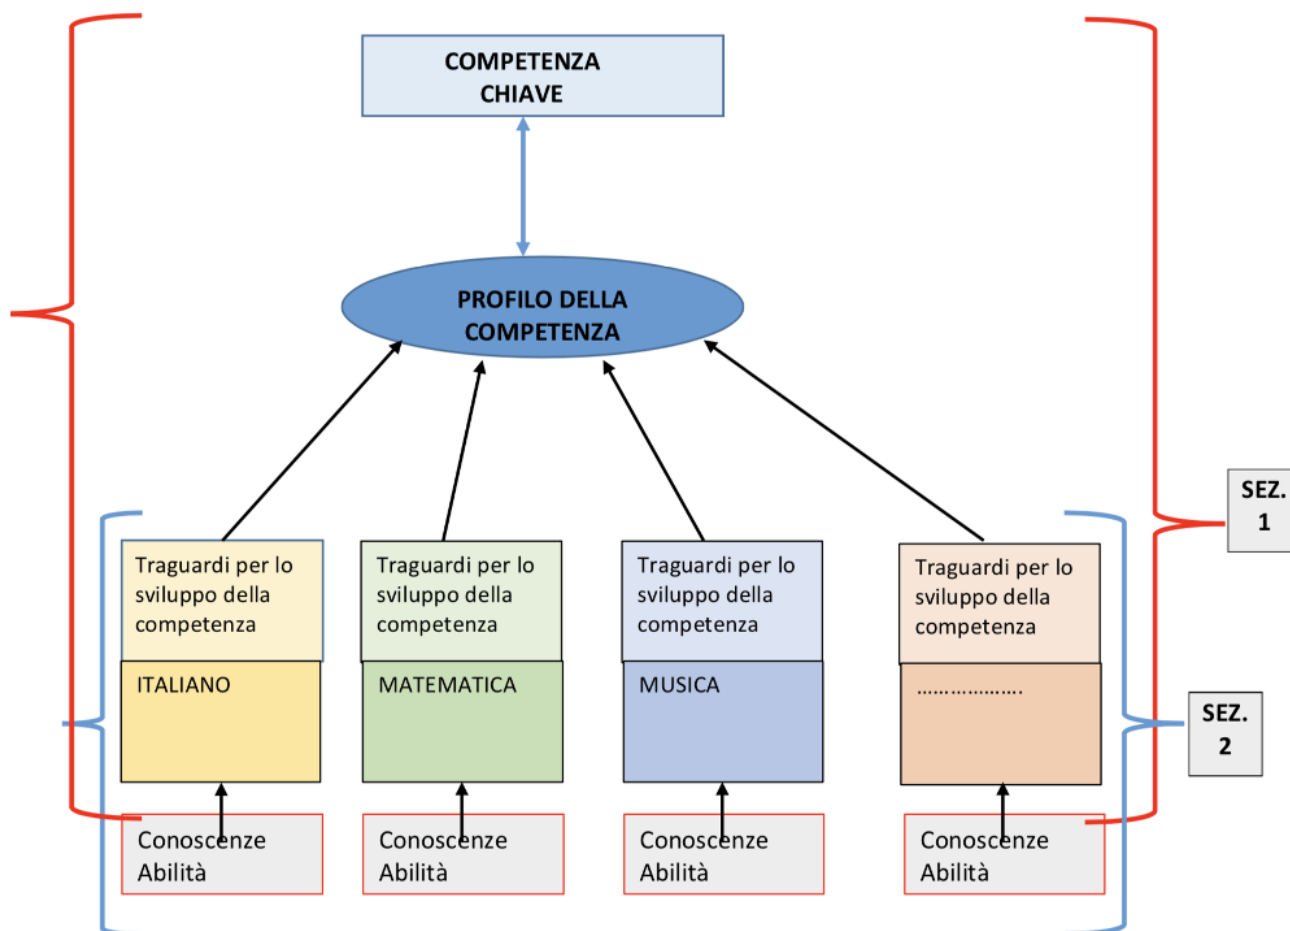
COMPETENZA CHIAVE

PROFILO DELLA COMPETENZA

Traguardi per lo sviluppo della competenza

ITALIANO

Conoscenze
Abilità

Traguardi per lo sviluppo della competenza

MATEMATICA

Conoscenze
Abilità

Traguardi per lo sviluppo della competenza

MUSICA

Conoscenze
Abilità

Traguardi per lo sviluppo della competenza

……………….

Conoscenze
Abilità

SEZ. 1

SEZ. 2